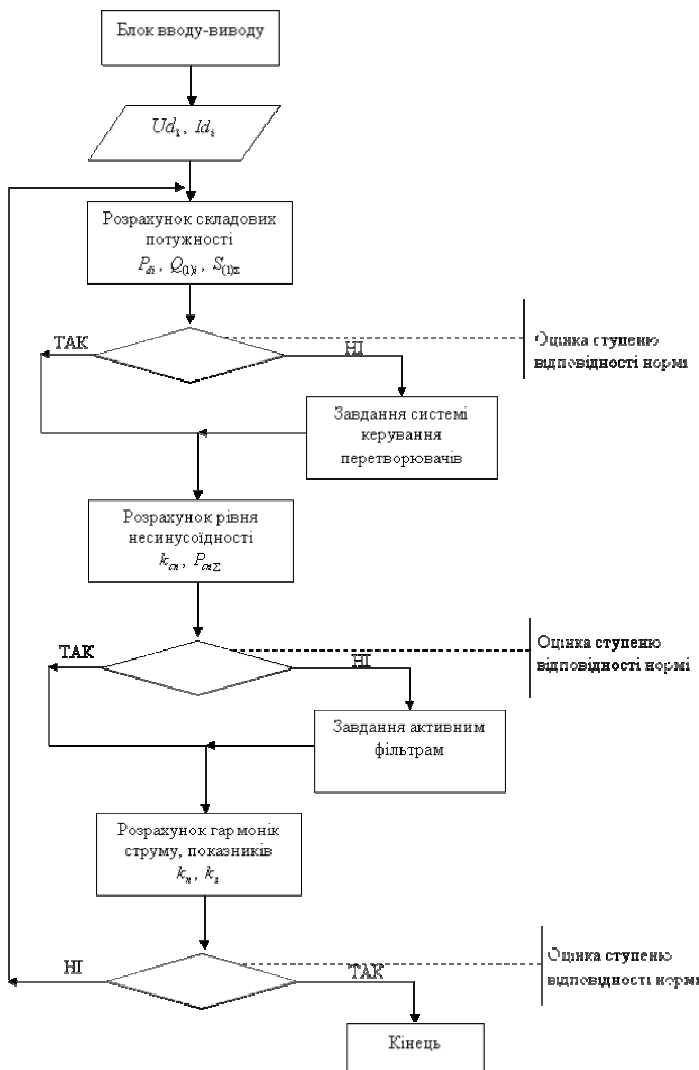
Блок вводу-виводу

$Ud_i$ , $Id_i$

Розрахунок складових потужності
$P_{di}$ , $Q_{(1)i}$ , $S_{(1)\Sigma}$

ТАК

НІ

Оцінка ступеню відповідності нормі

Завдання системі керування перетворювачів

Розрахунок рівня несинусоїдності
$k_{cn}$ , $P_{cn\Sigma}$

ТАК

НІ

Оцінка ступеню відповідності нормі

Завдання активним фільтрам

Розрахунок гармонік струму, показників
$k_n$ , $k_s$

НІ

ТАК

Оцінка ступеню відповідності нормі

Кінець